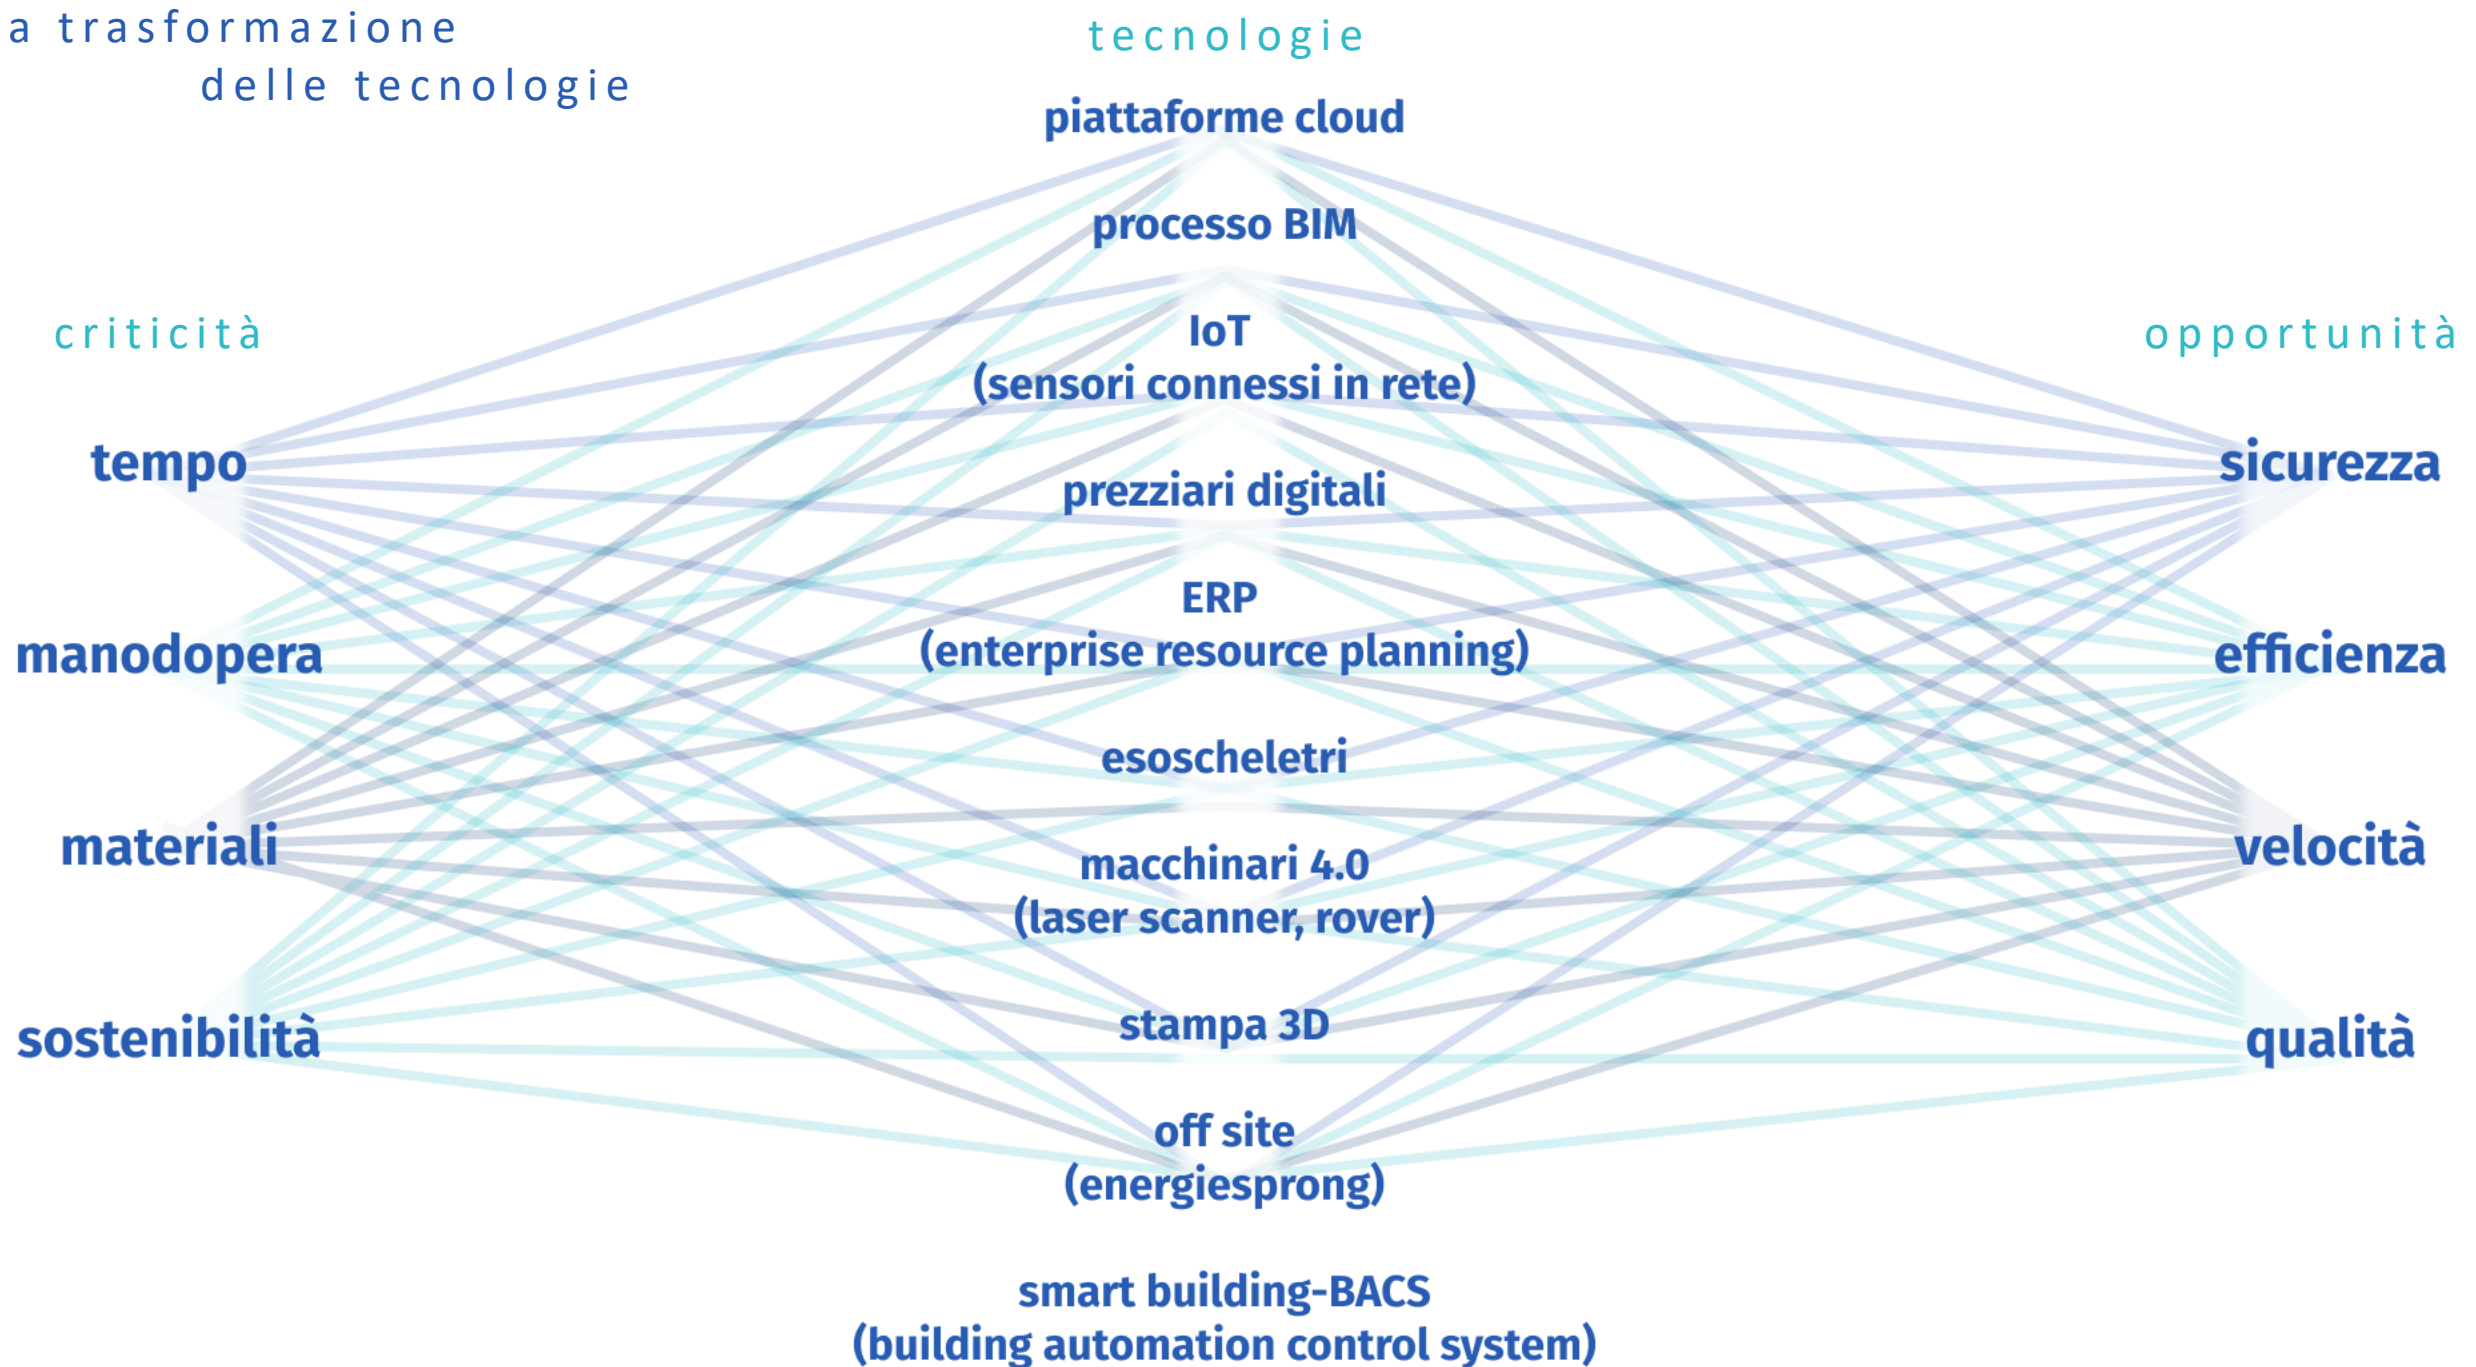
a trasformazione delle tecnologie

tecnologie

piattaforme cloud

processo BIM

criticità

opportunità

IoT
(sensori connessi in rete)

tempo

sicurezza

prezziari digitali

ERP
(enterprise resource planning)

manodopera

efficienza

esoscheletri

materiali

velocità

macchinari 4.0
(laser scanner, rover)

stampa 3D

sostenibilità

qualità

off site
(energiesprong)

smart building-BACS
(building automation control system)